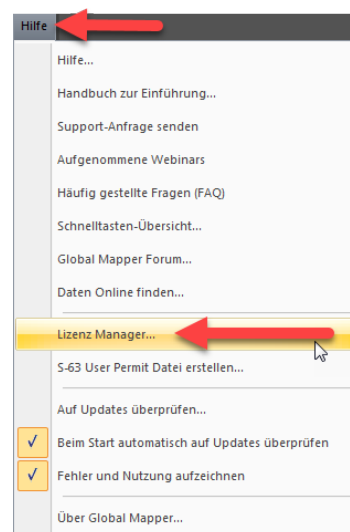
Hilfe

Hilfe...

Handbuch zur Einführung...

Support-Anfrage senden

Aufgenommene Webinars

Häufig gestellte Fragen (FAQ)

Schnelltasten-Übersicht...

Global Mapper Forum...

Daten Online finden...

Lizenz Manager...

S-63 User Permit Datei erstellen...

Auf Updates überprüfen...

✓ Beim Start automatisch auf Updates überprüfen

✓ Fehler und Nutzung aufzeichnen

Über Global Mapper...